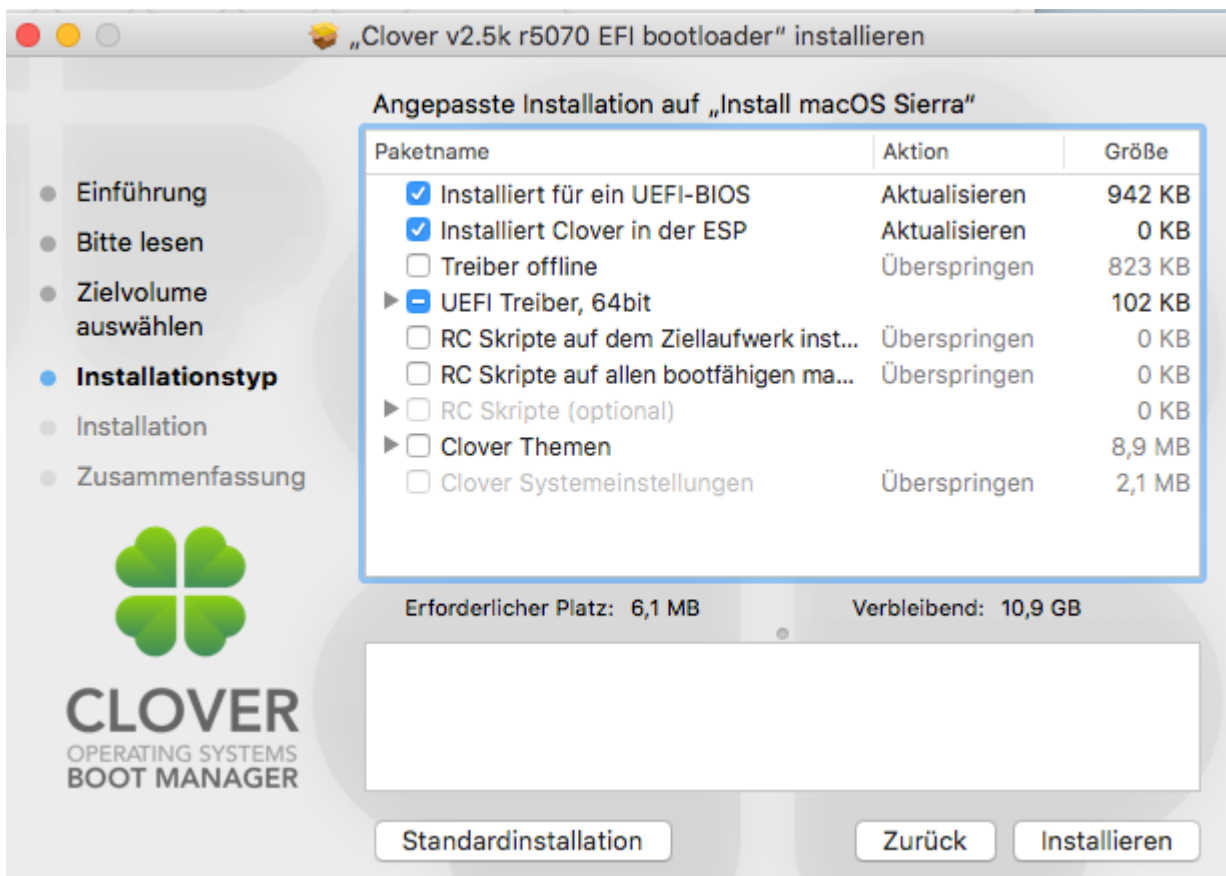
„Clover v2.5k r5070 EFI bootloader" installieren

Einführung
Bitte lesen
Zielvolume auswählen
Installationstyp
Installation
Zusammenfassung

CLOVER
OPERATING SYSTEMS
BOOT MANAGER

Angepasste Installation auf „Install macOS Sierra"

| Paketname | Aktion | Größe |
|---|---|---|
| Installiert für ein UEFI-BIOS | Aktualisieren | 942 KB |
| Installiert Clover in der ESP | Aktualisieren | 0 KB |
| Treiber offline | Überspringen | 823 KB |
| UEFI Treiber, 64bit | | 102 KB |
| RC Skripte auf dem Ziellaufwerk inst... | Überspringen | 0 KB |
| RC Skripte auf allen bootfähigen ma... | Überspringen | 0 KB |
| RC Skripte (optional) | | 0 KB |
| Clover Themen | | 8,9 MB |
| Clover Systemeinstellungen | Überspringen | 2,1 MB |

Erforderlicher Platz: 6,1 MB
Verbleibend: 10,9 GB

Standardinstallation
Zurück
Installieren